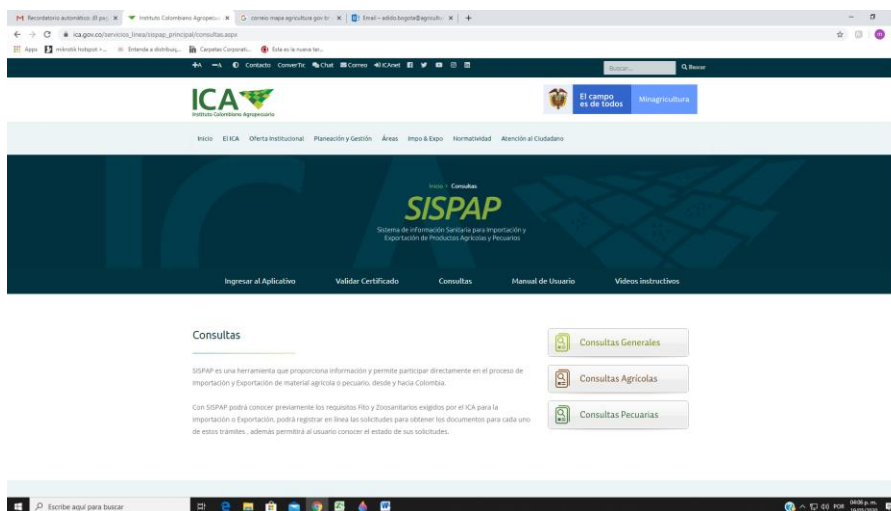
M Recordatorio automático: El pa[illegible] × Instituto Colombiano Agropecua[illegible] × G correo mapa agricultura gov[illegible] × Email – adido.bogota@agricultu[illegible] × +

ica.gov.co/servicios_linea/sispap_principal/consultas.aspx

Apps mibroki hubspot -... Entiende a distribuiq... Carpetas Corporati... Esta es la nueva ter...

+A −A Contacto ConverTic Chat Correo ICAnet Buscar... Buscar

ICA Instituto Colombiano Agropecuario

El campo es de todos Minagricultura

Inicio El ICA Oferta Institucional Planeación y Gestión Áreas Impo & Expo Normatividad Atención al Ciudadano

Inicio > Consultas

SISPAP

Sistema de Información Sanitaria para Importación y Exportación de Productos Agrícolas y Pecuarios

Ingresar al Aplicativo Validar Certificado Consultas Manual de Usuario Videos instructivos

Consultas

SISPAP es una herramienta que proporciona información y permite participar directamente en el proceso de Importación y Exportación de material agrícola o pecuario, desde y hacia Colombia.

Con SISPAP podrá conocer previamente los requisitos Fito y Zoosanitarios exigidos por el ICA para la Importación o Exportación, podrá registrar en línea las solicitudes para obtener los documentos para cada uno de estos trámites, además permitirá al usuario conocer el estado de sus solicitudes.

Consultas Generales

Consultas Agrícolas

Consultas Pecuarias

Escribe aquí para buscar

POR 04:06 p. m. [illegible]